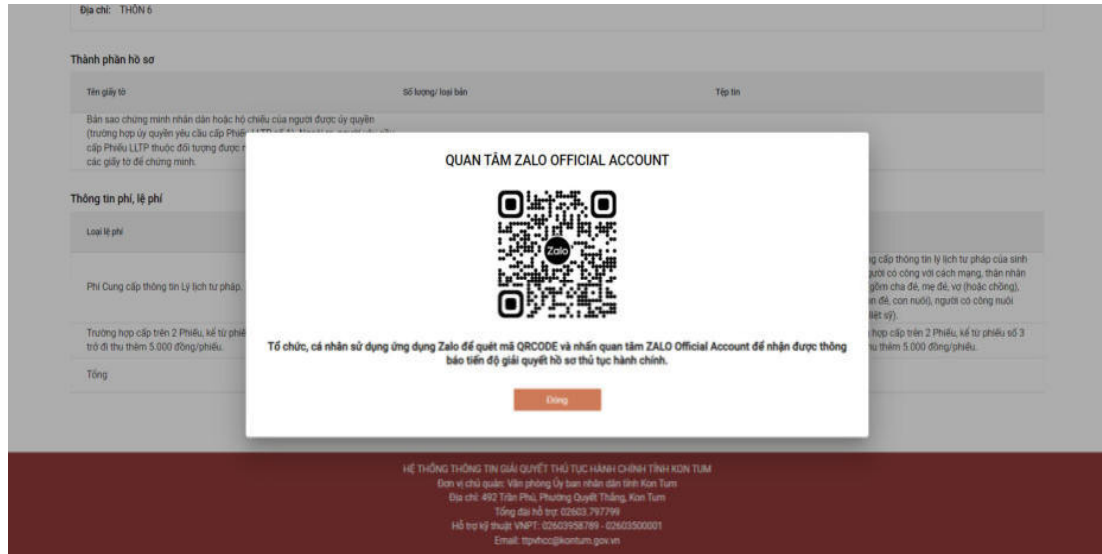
Địa chỉ: THÔN 6

Thành phần hồ sơ

| Tên giấy tờ | Số lượng/ loại bản | Tệp tin |
|---|---|---|
| Bản sao chứng minh nhân dân hoặc hộ chiếu của người được ủy quyền (trường hợp ủy quyền yêu cầu cấp Phiếu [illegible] Ngoài ra, người yêu cầu cấp Phiếu LLTP thuộc đối tượng được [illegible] các giấy tờ để chứng minh. | | |

Thông tin phí, lệ phí

| Loại lệ phí | | |
|---|---|---|
| Phí Cung cấp thông tin Lý lịch tư pháp. | | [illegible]g cấp thông tin lý lịch tư pháp của sinh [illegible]gười có công với cách mạng, thân nhân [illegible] gồm cha đẻ, mẹ đẻ, vợ (hoặc chồng), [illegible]n đẻ, con nuôi), người có công nuôi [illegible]iệt sỹ). |
| Trường hợp cấp trên 2 Phiếu, kể từ phiếu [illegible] trở đi thu thêm 5.000 đồng/phiếu. | | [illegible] hợp cấp trên 2 Phiếu, kể từ phiếu số 3 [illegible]u thêm 5.000 đồng/phiếu. |
| Tổng | | |

QUAN TÂM ZALO OFFICIAL ACCOUNT

Zalo

Tổ chức, cá nhân sử dụng ứng dụng Zalo để quét mã QRCODE và nhấn quan tâm ZALO Official Account để nhận được thông báo tiến độ giải quyết hồ sơ thủ tục hành chính.

Đóng

HỆ THỐNG THÔNG TIN GIẢI QUYẾT THỦ TỤC HÀNH CHÍNH TỈNH KON TUM
Đơn vị chủ quản: Văn phòng Ủy ban nhân dân tỉnh Kon Tum
Địa chỉ: 492 Trần Phú, Phường Quyết Thắng, Kon Tum
Tổng đài hỗ trợ: 02603.797799
Hỗ trợ kỹ thuật VNPT: 02603958789 - 02603500001
Email: ttpvhcc@kontum.gov.vn